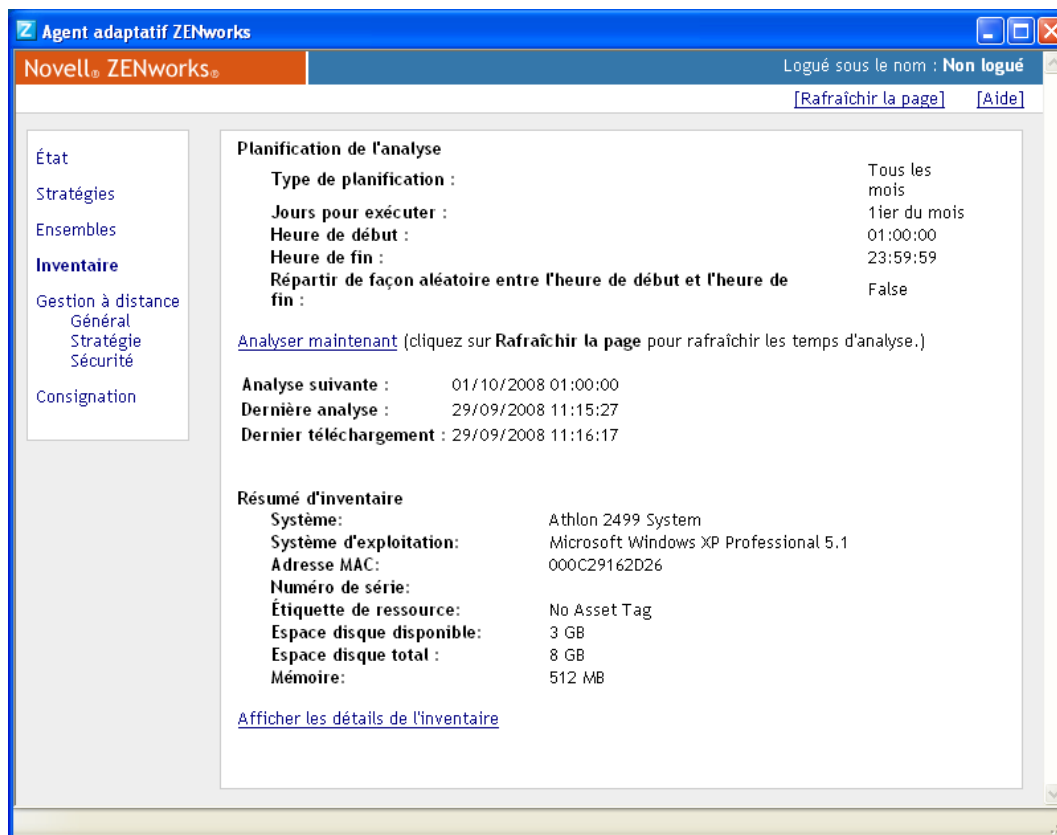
Agent adaptatif ZENworks

Novell® ZENworks®

Logué sous le nom : Non logué

[Rafraîchir la page] [Aide]

État
Stratégies
Ensembles
Inventaire
Gestion à distance
Général
Stratégie
Sécurité
Consignation

Planification de l'analyse

| | |
|---|---|
| Type de planification : | Tous les mois |
| Jours pour exécuter : | 1ier du mois |
| Heure de début : | 01:00:00 |
| Heure de fin : | 23:59:59 |
| Répartir de façon aléatoire entre l'heure de début et l'heure de fin : | False |

Analyser maintenant (cliquez sur Rafraîchir la page pour rafraîchir les temps d'analyse.)

| | |
|---|---|
| Analyse suivante : | 01/10/2008 01:00:00 |
| Dernière analyse : | 29/09/2008 11:15:27 |
| Dernier téléchargement : | 29/09/2008 11:16:17 |

Résumé d'inventaire

| | |
|---|---|
| Système: | Athlon 2499 System |
| Système d'exploitation: | Microsoft Windows XP Professional 5.1 |
| Adresse MAC: | 000C29162D26 |
| Numéro de série: | |
| Étiquette de ressource: | No Asset Tag |
| Espace disque disponible: | 3 GB |
| Espace disque total : | 8 GB |
| Mémoire: | 512 MB |

Afficher les détails de l'inventaire